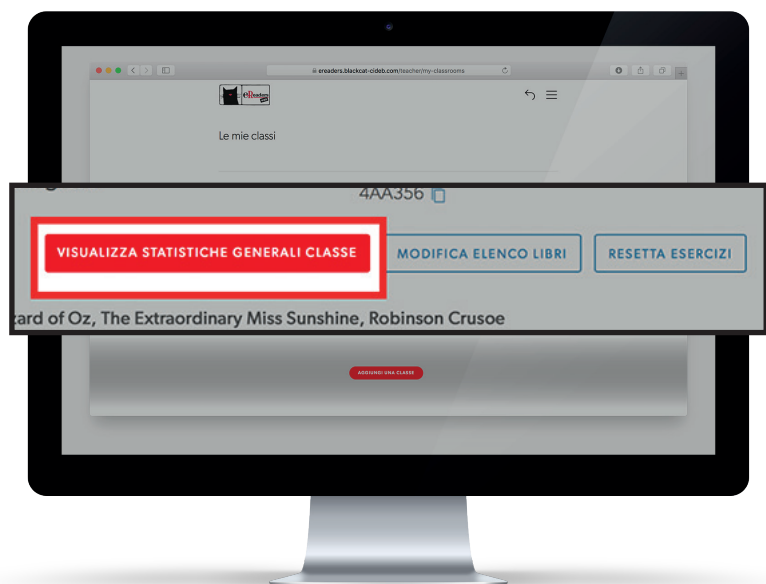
ereaders.blackcat-cideb.com/teacher/my-classrooms

Le mie classi

4AA356

VISUALIZZA STATISTICHE GENERALI CLASSE

MODIFICA ELENCO LIBRI

RESETTA ESERCIZI

ard of Oz, The Extraordinary Miss Sunshine, Robinson Crusoe

AGGIUNGI UNA CLASSE